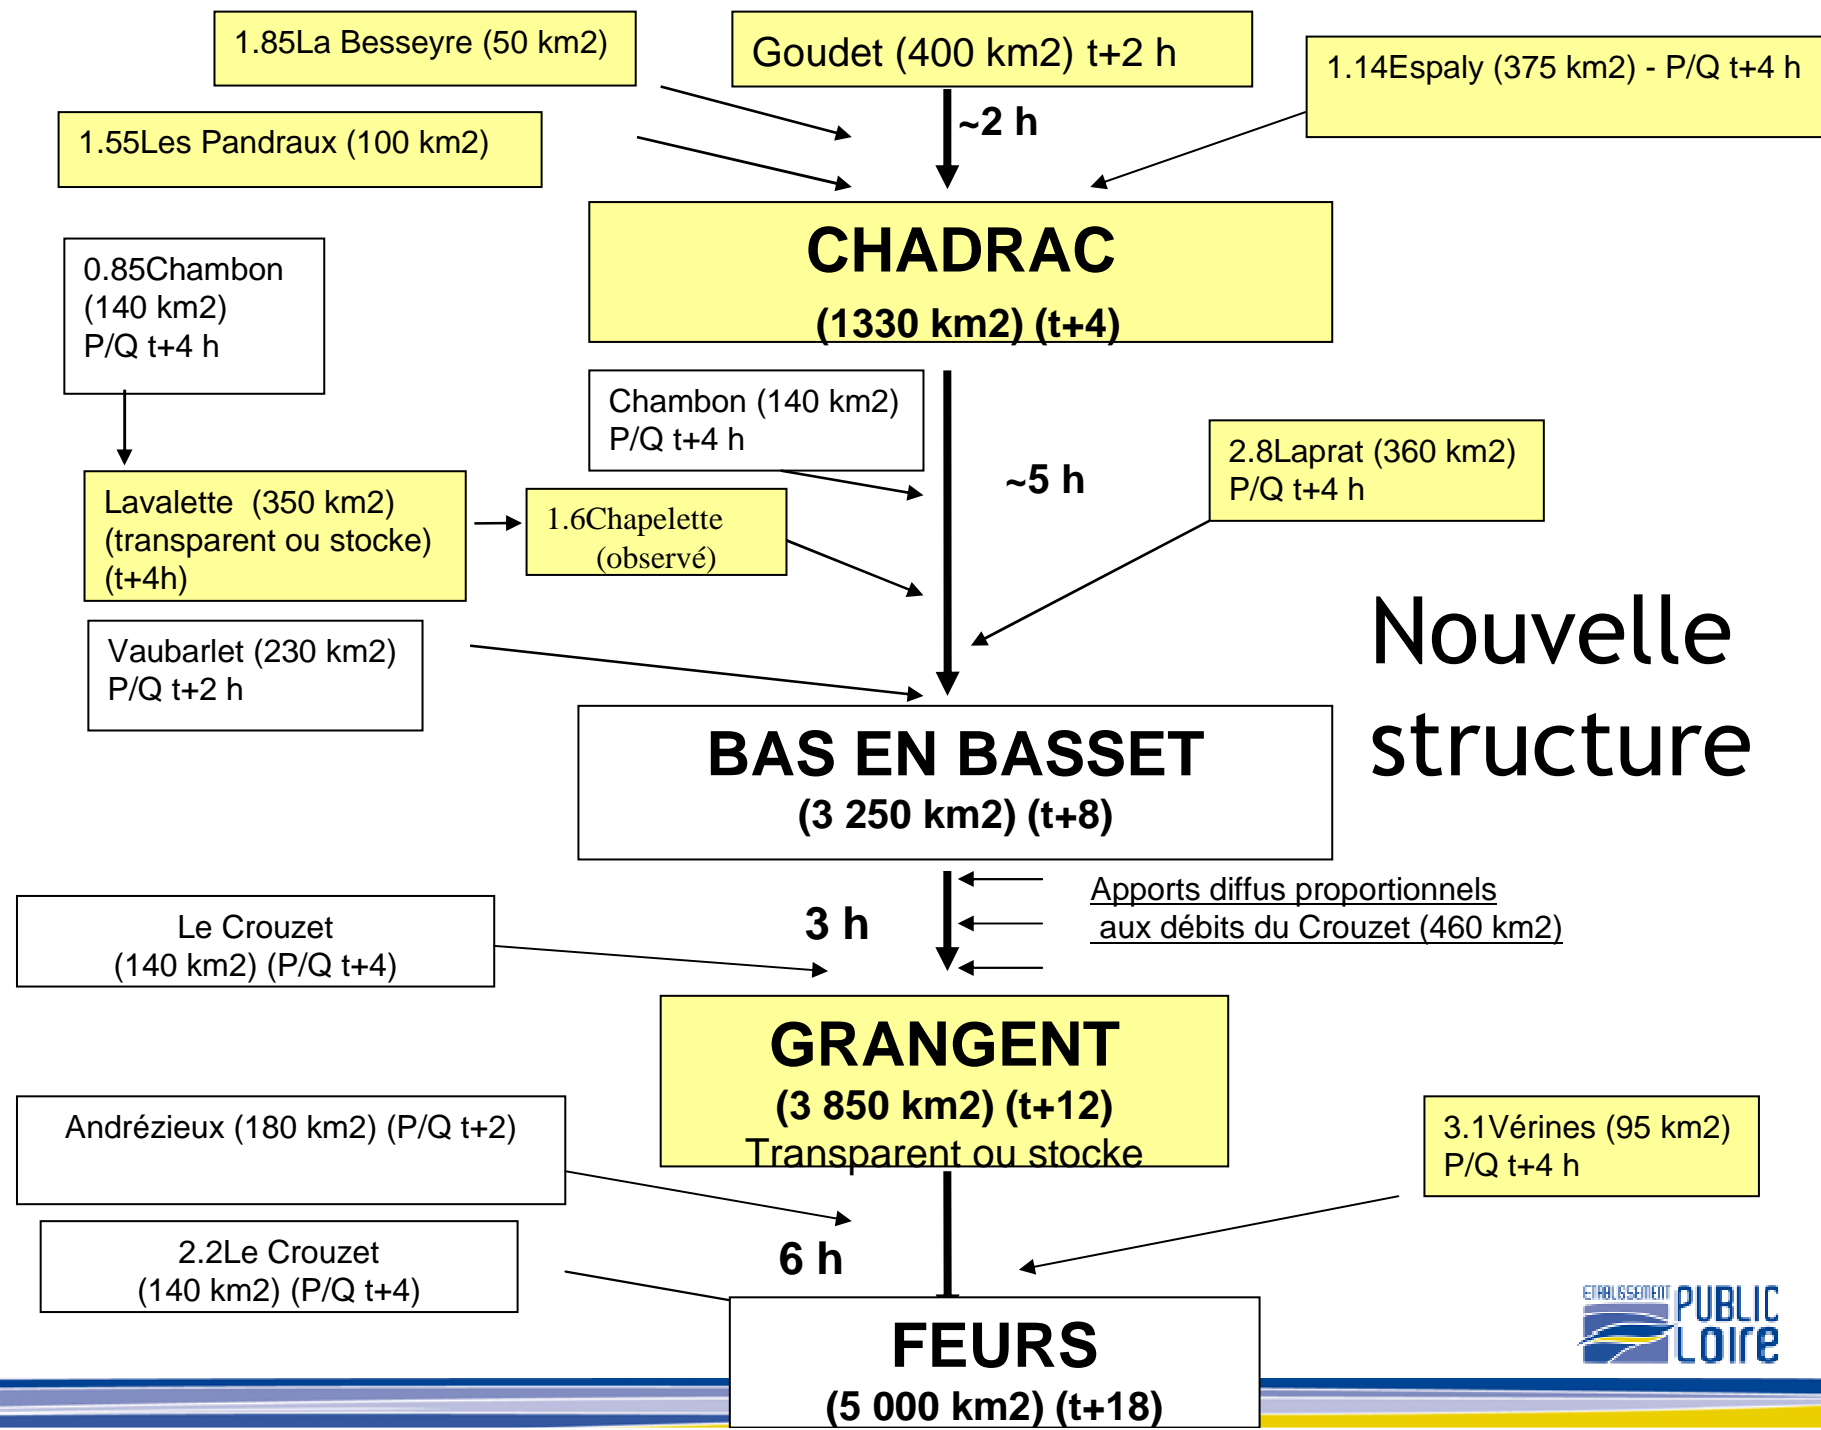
1.85La Besseyre (50 km2)

Goudet (400 km2) t+2 h

1.14Espaly (375 km2) - P/Q t+4 h

1.55Les Pandraux (100 km2)

~2 h

CHADRAC

(1330 km2) (t+4)

0.85Chambon (140 km2) P/Q t+4 h

Chambon (140 km2) P/Q t+4 h

~5 h

2.8Laprat (360 km2) P/Q t+4 h

Lavalette (350 km2) (transparent ou stocke) (t+4h)

1.6Chapelette (observé)

Nouvelle structure

Vaubarlet (230 km2) P/Q t+2 h

BAS EN BASSET

(3 250 km2) (t+8)

3 h

Apports diffus proportionnels aux débits du Crouzet (460 km2)

Le Crouzet (140 km2) (P/Q t+4)

GRANGENT

(3 850 km2) (t+12)

Transparent ou stocke

Andrézieux (180 km2) (P/Q t+2)

3.1Vérines (95 km2) P/Q t+4 h

6 h

2.2Le Crouzet (140 km2) (P/Q t+4)

FEURS

(5 000 km2) (t+18)

ETABLISSEMENT PUBLIC LOIRE